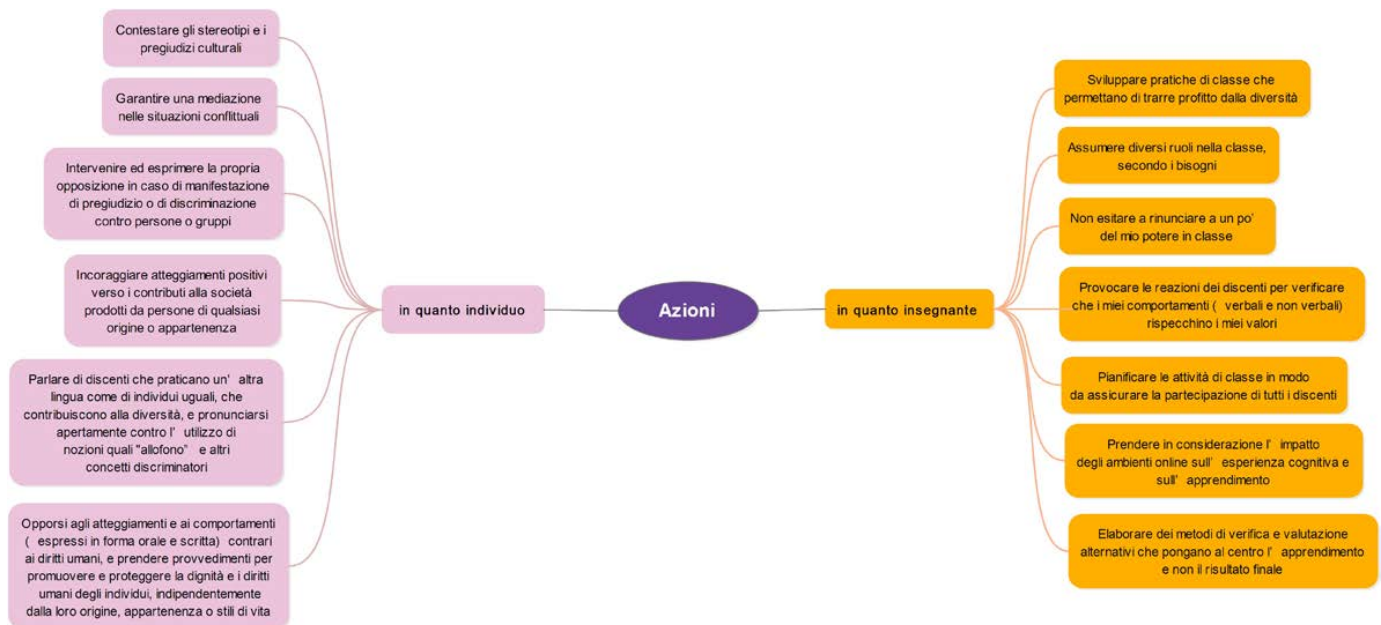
Azioni

in quanto individuo

Contestare gli stereotipi e i pregiudizi culturali

Garantire una mediazione nelle situazioni conflittuali

Intervenire ed esprimere la propria opposizione in caso di manifestazione di pregiudizio o di discriminazione contro persone o gruppi

Incoraggiare atteggiamenti positivi verso i contributi alla società prodotti da persone di qualsiasi origine o appartenenza

Parlare di discenti che praticano un' altra lingua come di individui uguali, che contribuiscono alla diversità, e pronunciarsi apertamente contro l' utilizzo di nozioni quali "allofono" e altri concetti discriminatori

Opporsi agli atteggiamenti e ai comportamenti ( espressi in forma orale e scritta) contrari ai diritti umani, e prendere provvedimenti per promuovere e proteggere la dignità e i diritti umani degli individui, indipendentemente dalla loro origine, appartenenza o stili di vita

in quanto insegnante

Sviluppare pratiche di classe che permettano di trarre profitto dalla diversità

Assumere diversi ruoli nella classe, secondo i bisogni

Non esitare a rinunciare a un po' del mio potere in classe

Provocare le reazioni dei discenti per verificare che i miei comportamenti ( verbali e non verbali) rispecchino i miei valori

Pianificare le attività di classe in modo da assicurare la partecipazione di tutti i discenti

Prendere in considerazione l' impatto degli ambienti online sull' esperienza cognitiva e sull' apprendimento

Elaborare dei metodi di verifica e valutazione alternativi che pongano al centro l' apprendimento e non il risultato finale